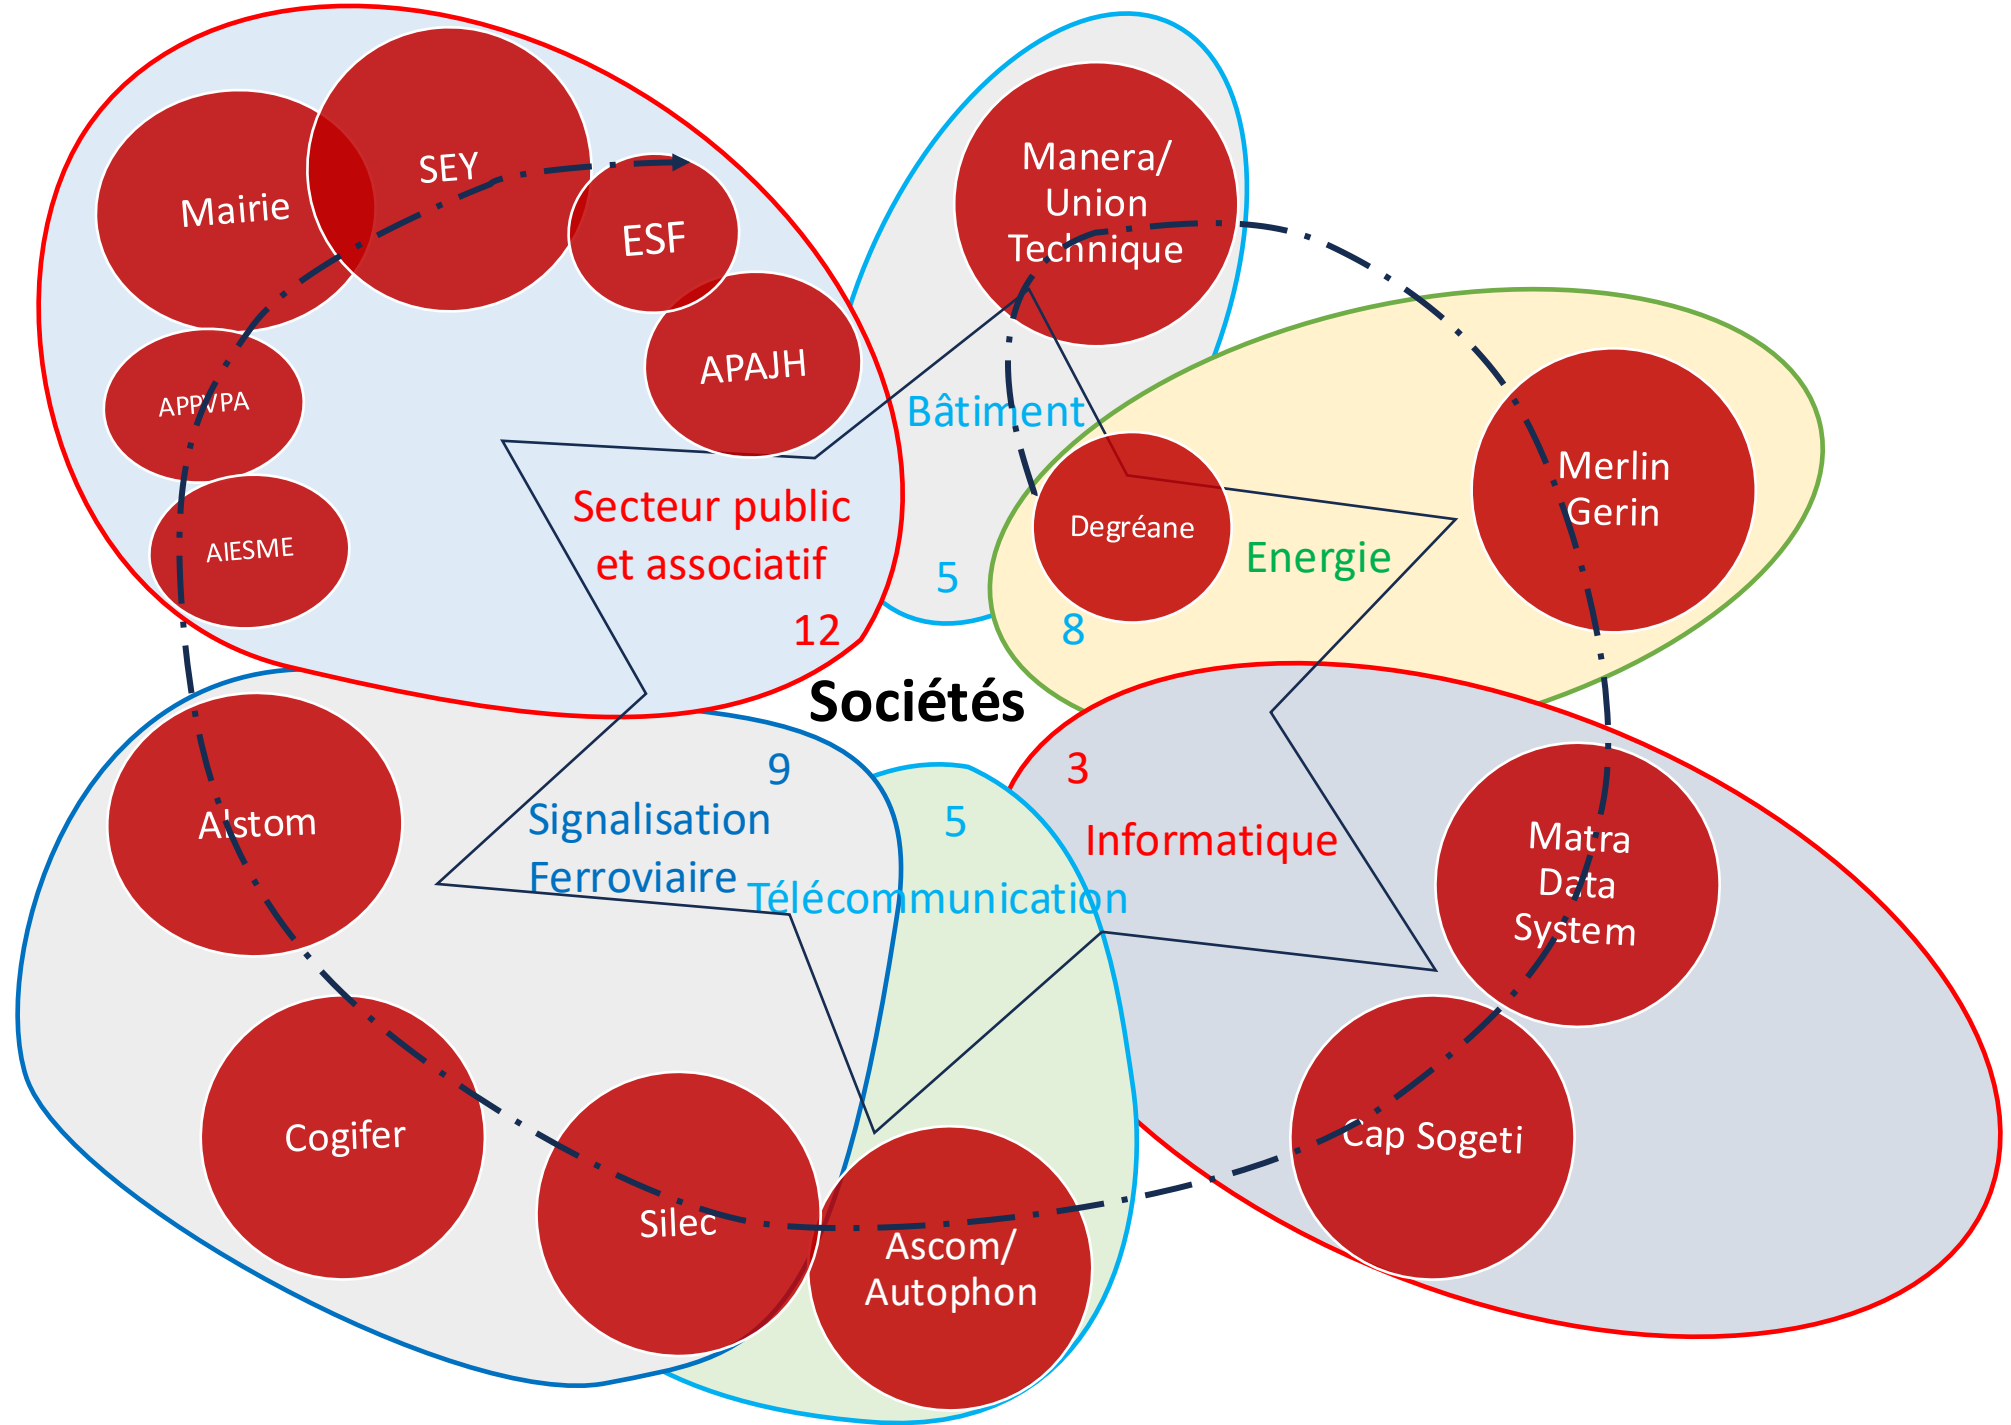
Mairie

SEY

ESF

APAJH

APPVPA

AIESME

Secteur public et associatif

12

Manera/ Union Technique

Bâtiment

5

Degréane

Energie

8

Merlin Gerin

Sociétés

Alstom

9

Signalisation Ferroviaire

5

Télécommunication

3

Informatique

Matra Data System

Cogifer

Silec

Ascom/ Autophon

Cap Sogeti